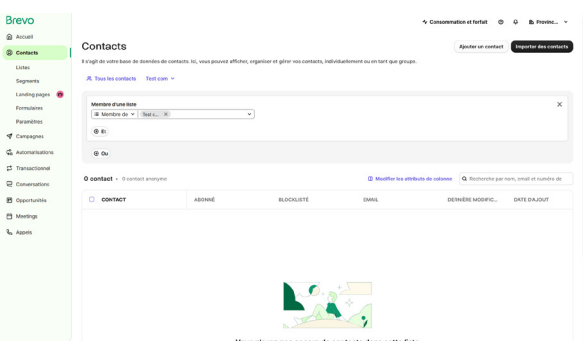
Brevo

Accueil
Contacts
Listes
Segments
Landing pages
Formulaires
Paramètres
Campagnes
Automatisations
Transactionnel
Conversations
Opportunités
Meetings
Appels

Consommation et forfait
Province...

Contacts

Ajouter un contact
Importer des contacts

Il s'agit de votre base de données de contacts. Ici, vous pouvez afficher, organiser et gérer vos contacts, individuellement ou en tant que groupe.

Tous les contacts
Test com

Membre d'une liste
Membre de
Test c...
Et
Ou

0 contact • 0 contact anonyme

Modifier les attributs de colonnes
Recherche par nom, email et numéro de

| CONTACT | ABONNÉ | BLOCKLISTÉ | EMAIL | DERNIÈRE MODIFIC... | DATE D'AJOUT |
|---|---|---|---|---|---|

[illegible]